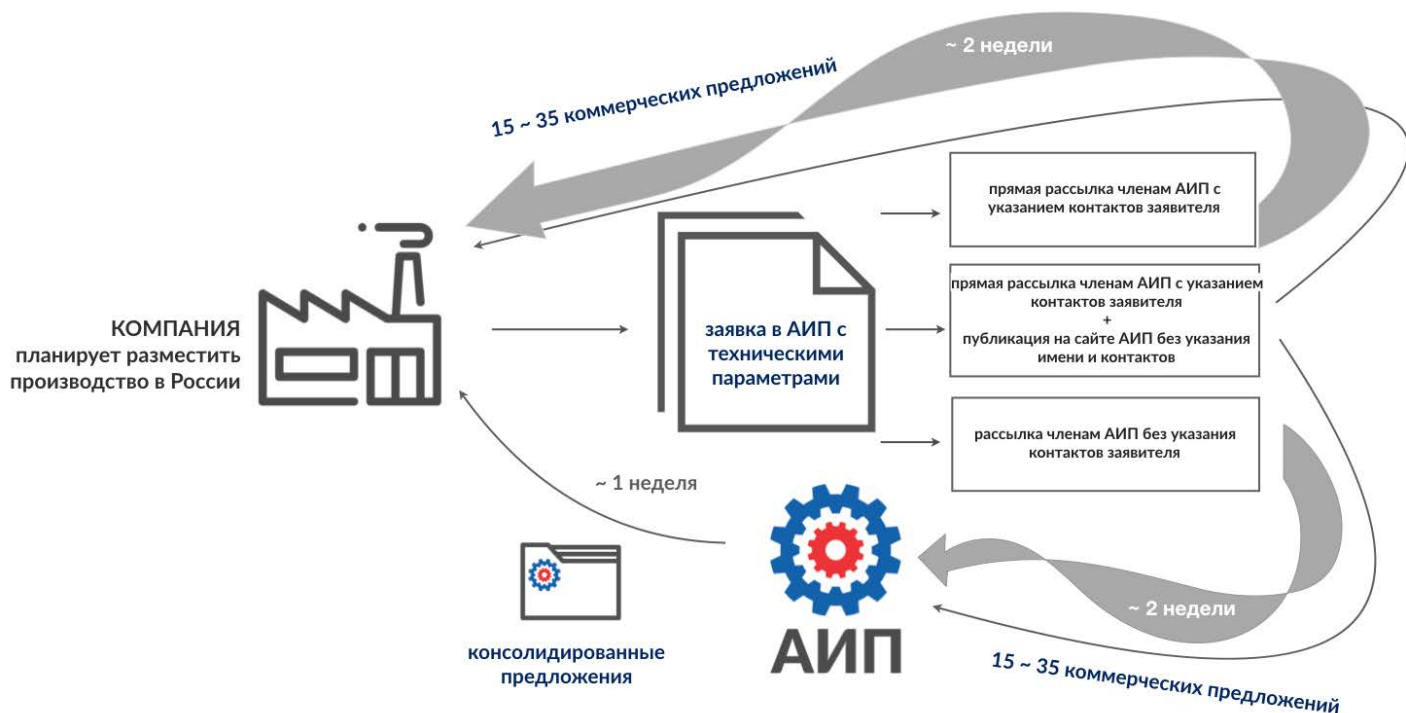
~ 2 недели

15 ~ 35 коммерческих предложений

прямая рассылка членам АИП с указанием контактов заявителя

КОМПАНИЯ планирует разместить производство в России

заявка в АИП с техническими параметрами

прямая рассылка членам АИП с указанием контактов заявителя + публикация на сайте АИП без указания имени и контактов

рассылка членам АИП без указания контактов заявителя

~ 1 неделя

консолидированные предложения

АИП

~ 2 недели

15 ~ 35 коммерческих предложений